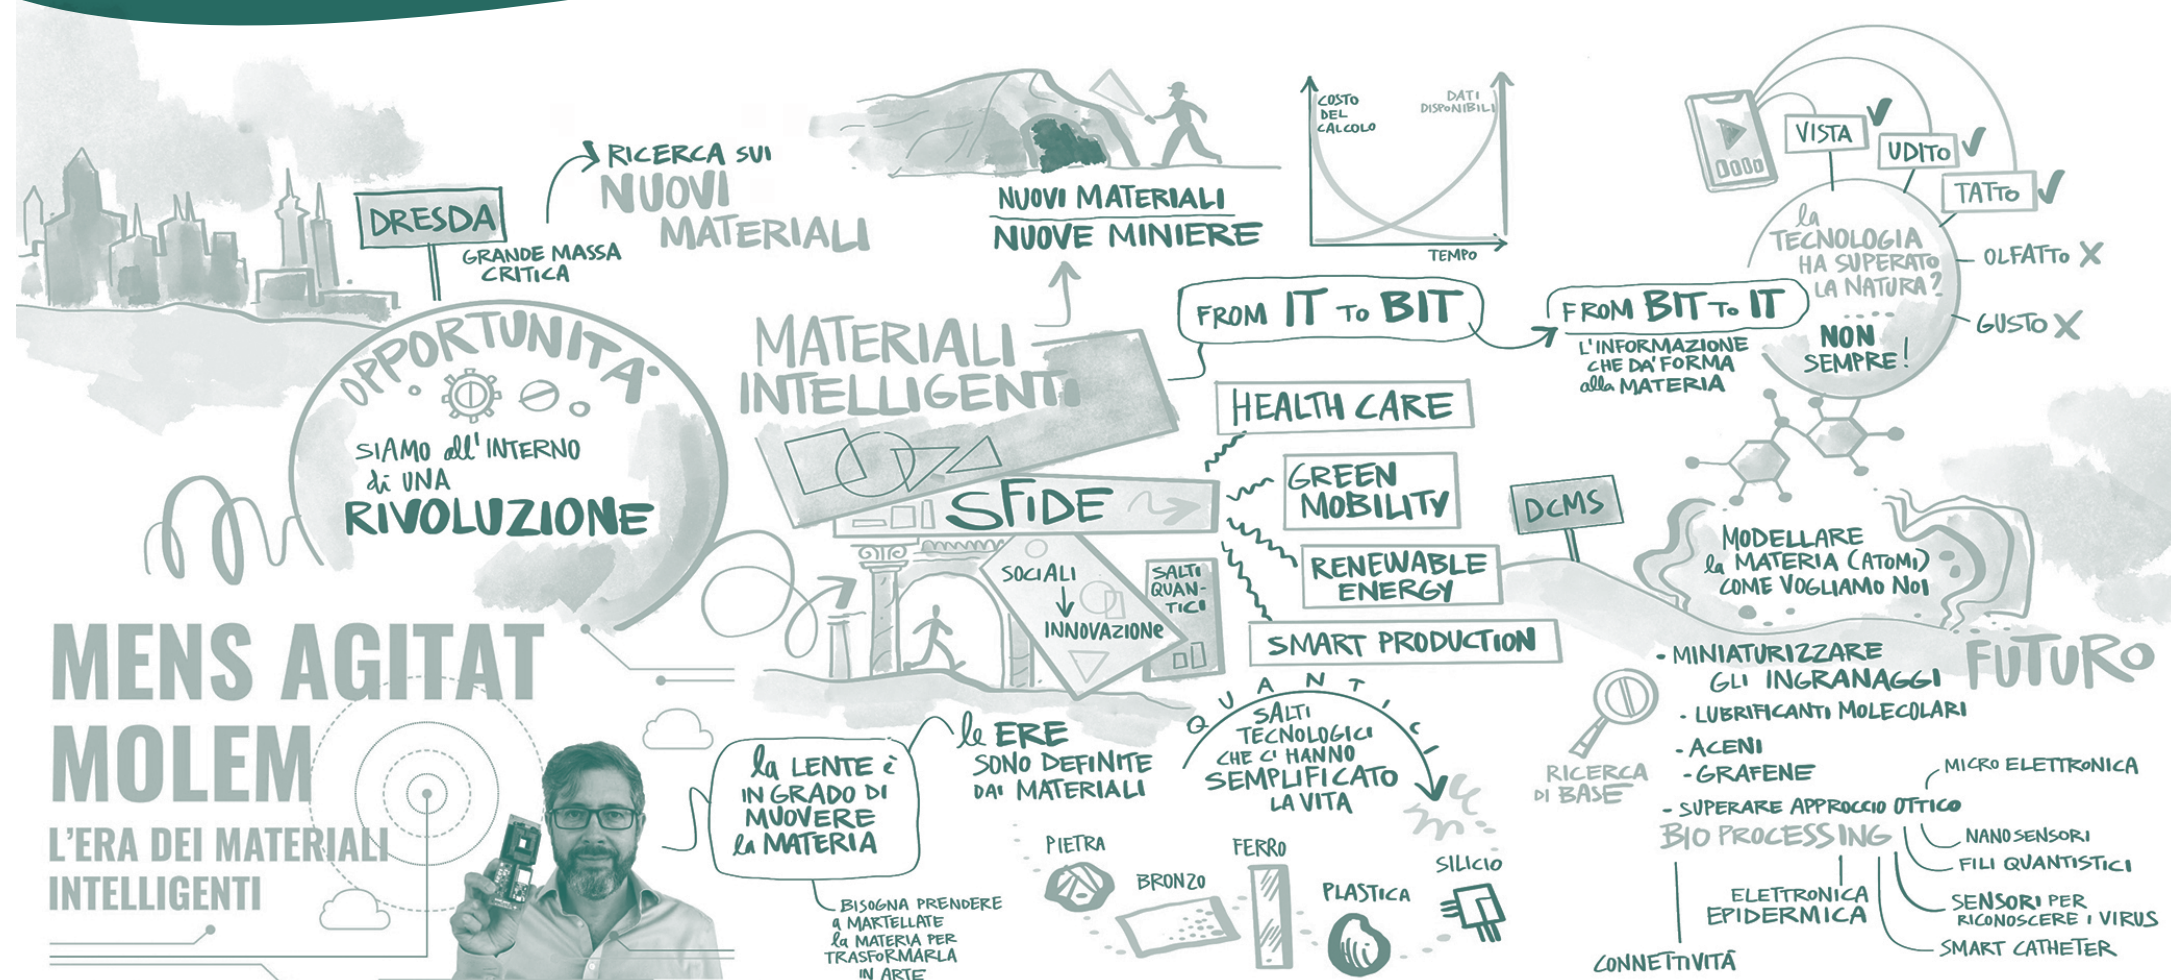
DRESDA
GRANDE MASSA CRITICA

RICERCA SUI NUOVI MATERIALI

NUOVI MATERIALI
NUOVE MINIERE

COSTO DEL CALCOLO
DATI DISPONIBILI
TEMPO

VISTA
UDITO
TATTO
la TECNOLOGIA HA SUPERATO LA NATURA?
OLFATTO
GUSTO
NON SEMPRE!

FROM IT To BIT
FROM BIT To IT
L'INFORMAZIONE CHE DA' FORMA alla MATERIA

OPPORTUNITA'
SIAMO all'INTERNO di UNA RIVOLUZIONE

MATERIALI INTELLIGENTI

HEALTH CARE
GREEN MOBILITY
RENEWABLE ENERGY
SMART PRODUCTION

SFIDE
SOCIALI
INNOVAZIONE
SALTI QUANTICI

DCMS
MODELLARE la MATERIA (ATOMI) COME VOGLIAMO NOI

FUTURO
- MINIATURIZZARE GLI INGRANAGGI
- LUBRIFICANTI MOLECOLARI
- ACENI
- GRAFENE
- SUPERARE APPROCCIO OTTICO
RICERCA DI BASE
BIO PROCESSING
MICRO ELETTRONICA
NANOSENSORI
FILI QUANTISTICI
SENSORI PER RICONOSCERE I VIRUS
SMART CATHETER
ELETTRONICA EPIDERMICA
CONNETTIVITÀ

MENS AGITAT MOLEM
L'ERA DEI MATERIALI INTELLIGENTI

la LENTE è IN GRADO DI MUOVERE la MATERIA
BISOGNA PRENDERE a MARTELLATE la MATERIA PER TRASFORMARLA IN ARTE

le ERE SONO DEFINITE DAI MATERIALI

QUANTICI
SALTI TECNOLOGICI CHE CI HANNO SEMPLIFICATO LA VITA

PIETRA
BRONZO
FERRO
PLASTICA
SILICIO